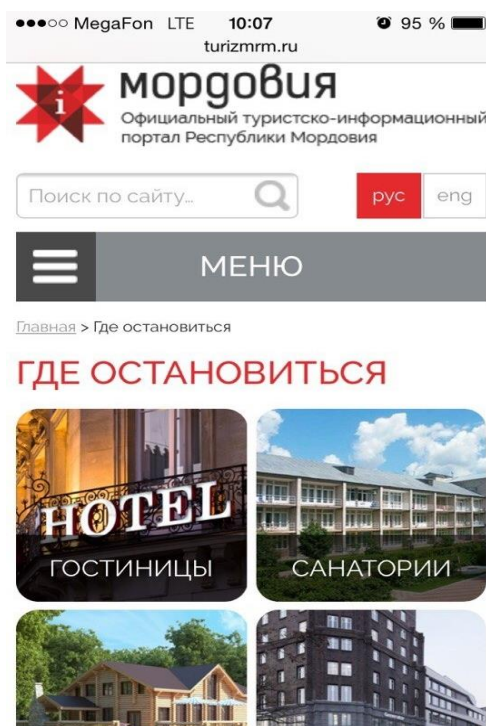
●●●○○ MegaFon LTE 10:07 95 %
turizmrm.ru

i мордовия
Официальный туристско-информационный портал Республики Мордовия

Поиск по сайту...
рус eng

МЕНЮ

Главная > Где остановиться

ГДЕ ОСТАНОВИТЬСЯ

HOTEL
ГОСТИНИЦЫ

САНАТОРИИ